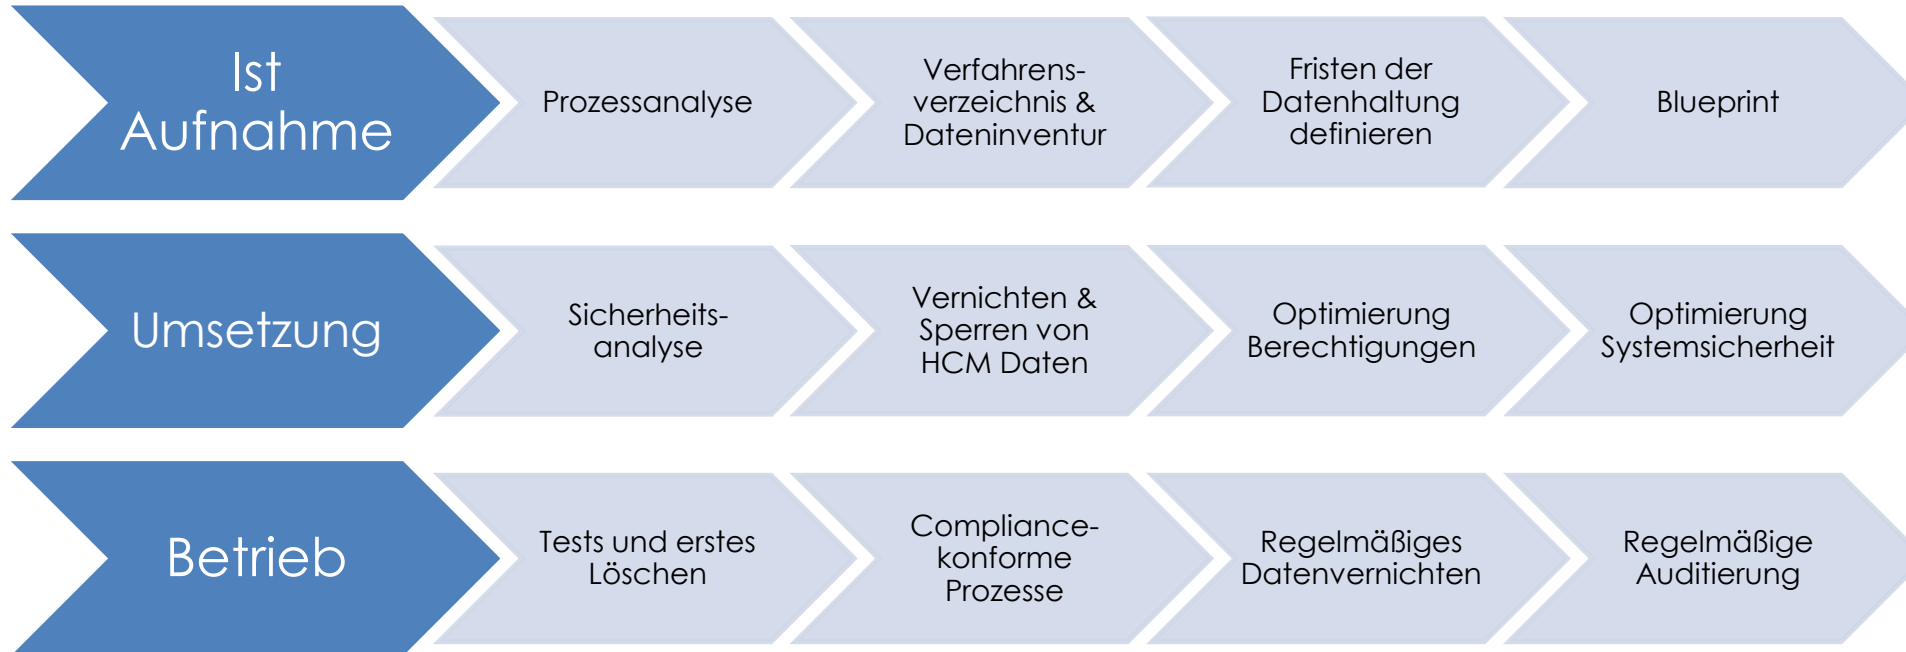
Ist Aufnahme

Prozessanalyse

Verfahrensverzeichnis & Dateninventur

Fristen der Datenhaltung definieren

Blueprint

Umsetzung

Sicherheitsanalyse

Vernichten & Sperren von HCM Daten

Optimierung Berechtigungen

Optimierung Systemsicherheit

Betrieb

Tests und erstes Löschen

Compliance-konforme Prozesse

Regelmäßiges Datenvernichten

Regelmäßige Auditierung